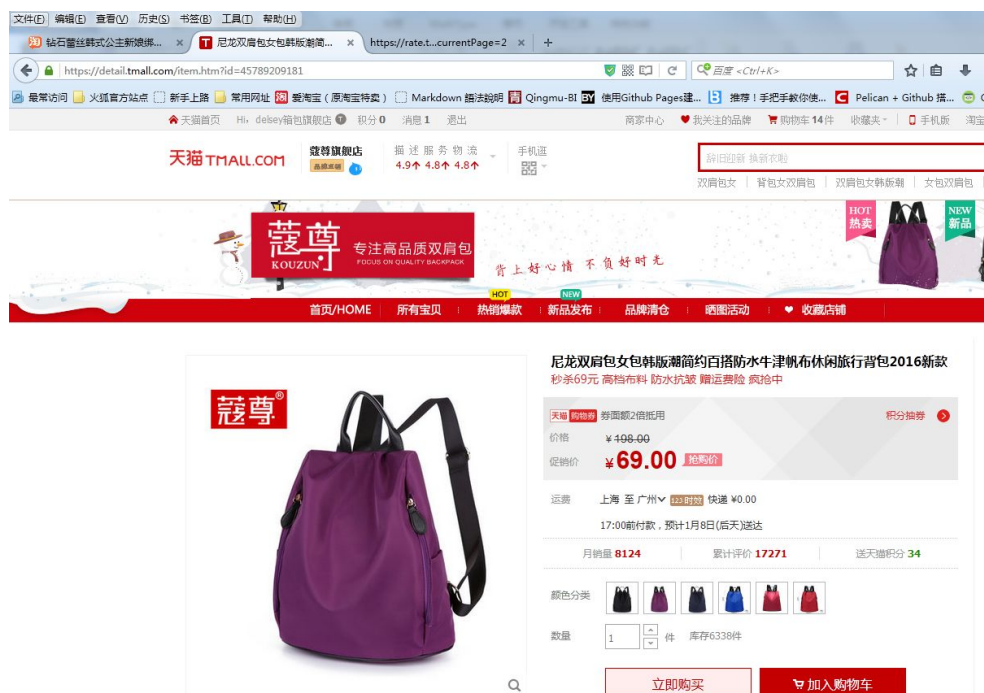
文件(F) 编辑(E) 查看(V) 历史(S) 书签(B) 工具(T) 帮助(H)

钻石蕾丝韩式公主新娘绑... × 尼龙双肩包女包韩版潮简... × https://rate.t...currentPage=2 × +

https://detail.tmall.com/item.htm?id=45789209181

百度 <Ctrl+K>

最常访问 火狐官方站点 新手上路 常用网址 爱淘宝（原淘宝特卖） Markdown 語法說明 Qingmu-BI 使用Github Pages建... 推荐！手把手教你使... Pelican + Github 搭...

天猫首页 Hi，delsey箱包旗舰店 积分 0 消息 1 退出 商家中心 我关注的品牌 购物车 14 件 收藏夹 手机版 淘宝

天猫 TMALL.COM 蔻尊旗舰店 描述 服务 物流 4.9 4.8 4.8 手机逛

新旧更替 焕新衣物

双肩包女 背包女双肩包 双肩包女韩版潮 女包双肩包

蔻尊 KOUZUN 专注高品质双肩包 FOCUS ON QUALITY BACKPACK 背上好心情 不负好时光

HOT 热卖 NEW 新品

首页/HOME 所有宝贝 HOT 热销爆款 NEW 新品发布 品牌清仓 晒图活动 收藏店铺

蔻尊®

尼龙双肩包女包韩版潮简约百搭防水牛津帆布休闲旅行背包2016新款
秒杀69元 高档布料 防水抗皱 赠运费险 疯抢中

天猫 购物券 券面额2倍抵用 积分抽奖

价格 ¥198.00
促销价 ¥69.00 抢购价

运费 上海 至 广州 快递 ¥0.00
17:00前付款，预计1月8日(后天)送达

月销量 8124 累计评价 17271 送天猫积分 34

颜色分类

数量 1 件 库存6338件

立即购买 加入购物车